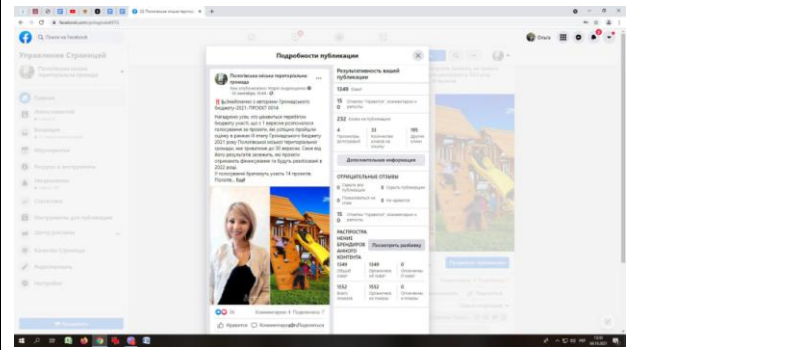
Поиск на Facebook

Управление Страницей

Пологівська міська територіальна громада

Главная

Подробности публикации

Пологівська міська територіальна громада

Результативность вашей публикации

1349

15

232

4

33

195

Дополнительная информация

ОТРИЦАТЕЛЬНЫЕ ОТЗЫВЫ

0

0

0

0

15

РАСПРОСТРАНЕНИЕ БРЕНДИРОВАННОГО КОНТЕНТА

Посмотреть рейтинг

1349

1349

0

1552

1552

0

Нравится

Комментировать

Поделиться

Комментариев: 4 Поделились: 7

Ольга

Посмотреть публикацию